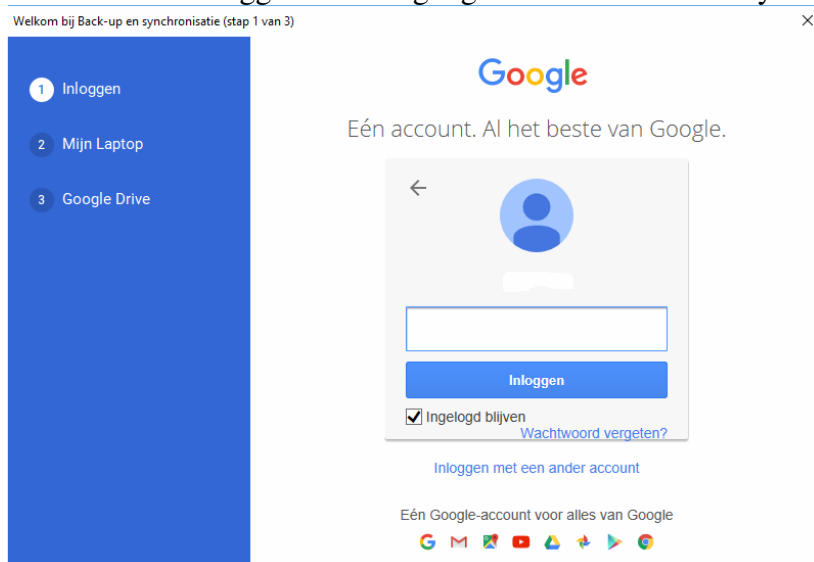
Welkom bij Back-up en synchronisatie (stap 1 van 3)

×

1 Inloggen

2 Mijn Laptop

3 Google Drive

Google

Eén account. Al het beste van Google.

Inloggen

Ingelogd blijven

Wachtwoord vergeten?

Inloggen met een ander account

Eén Google-account voor alles van Google